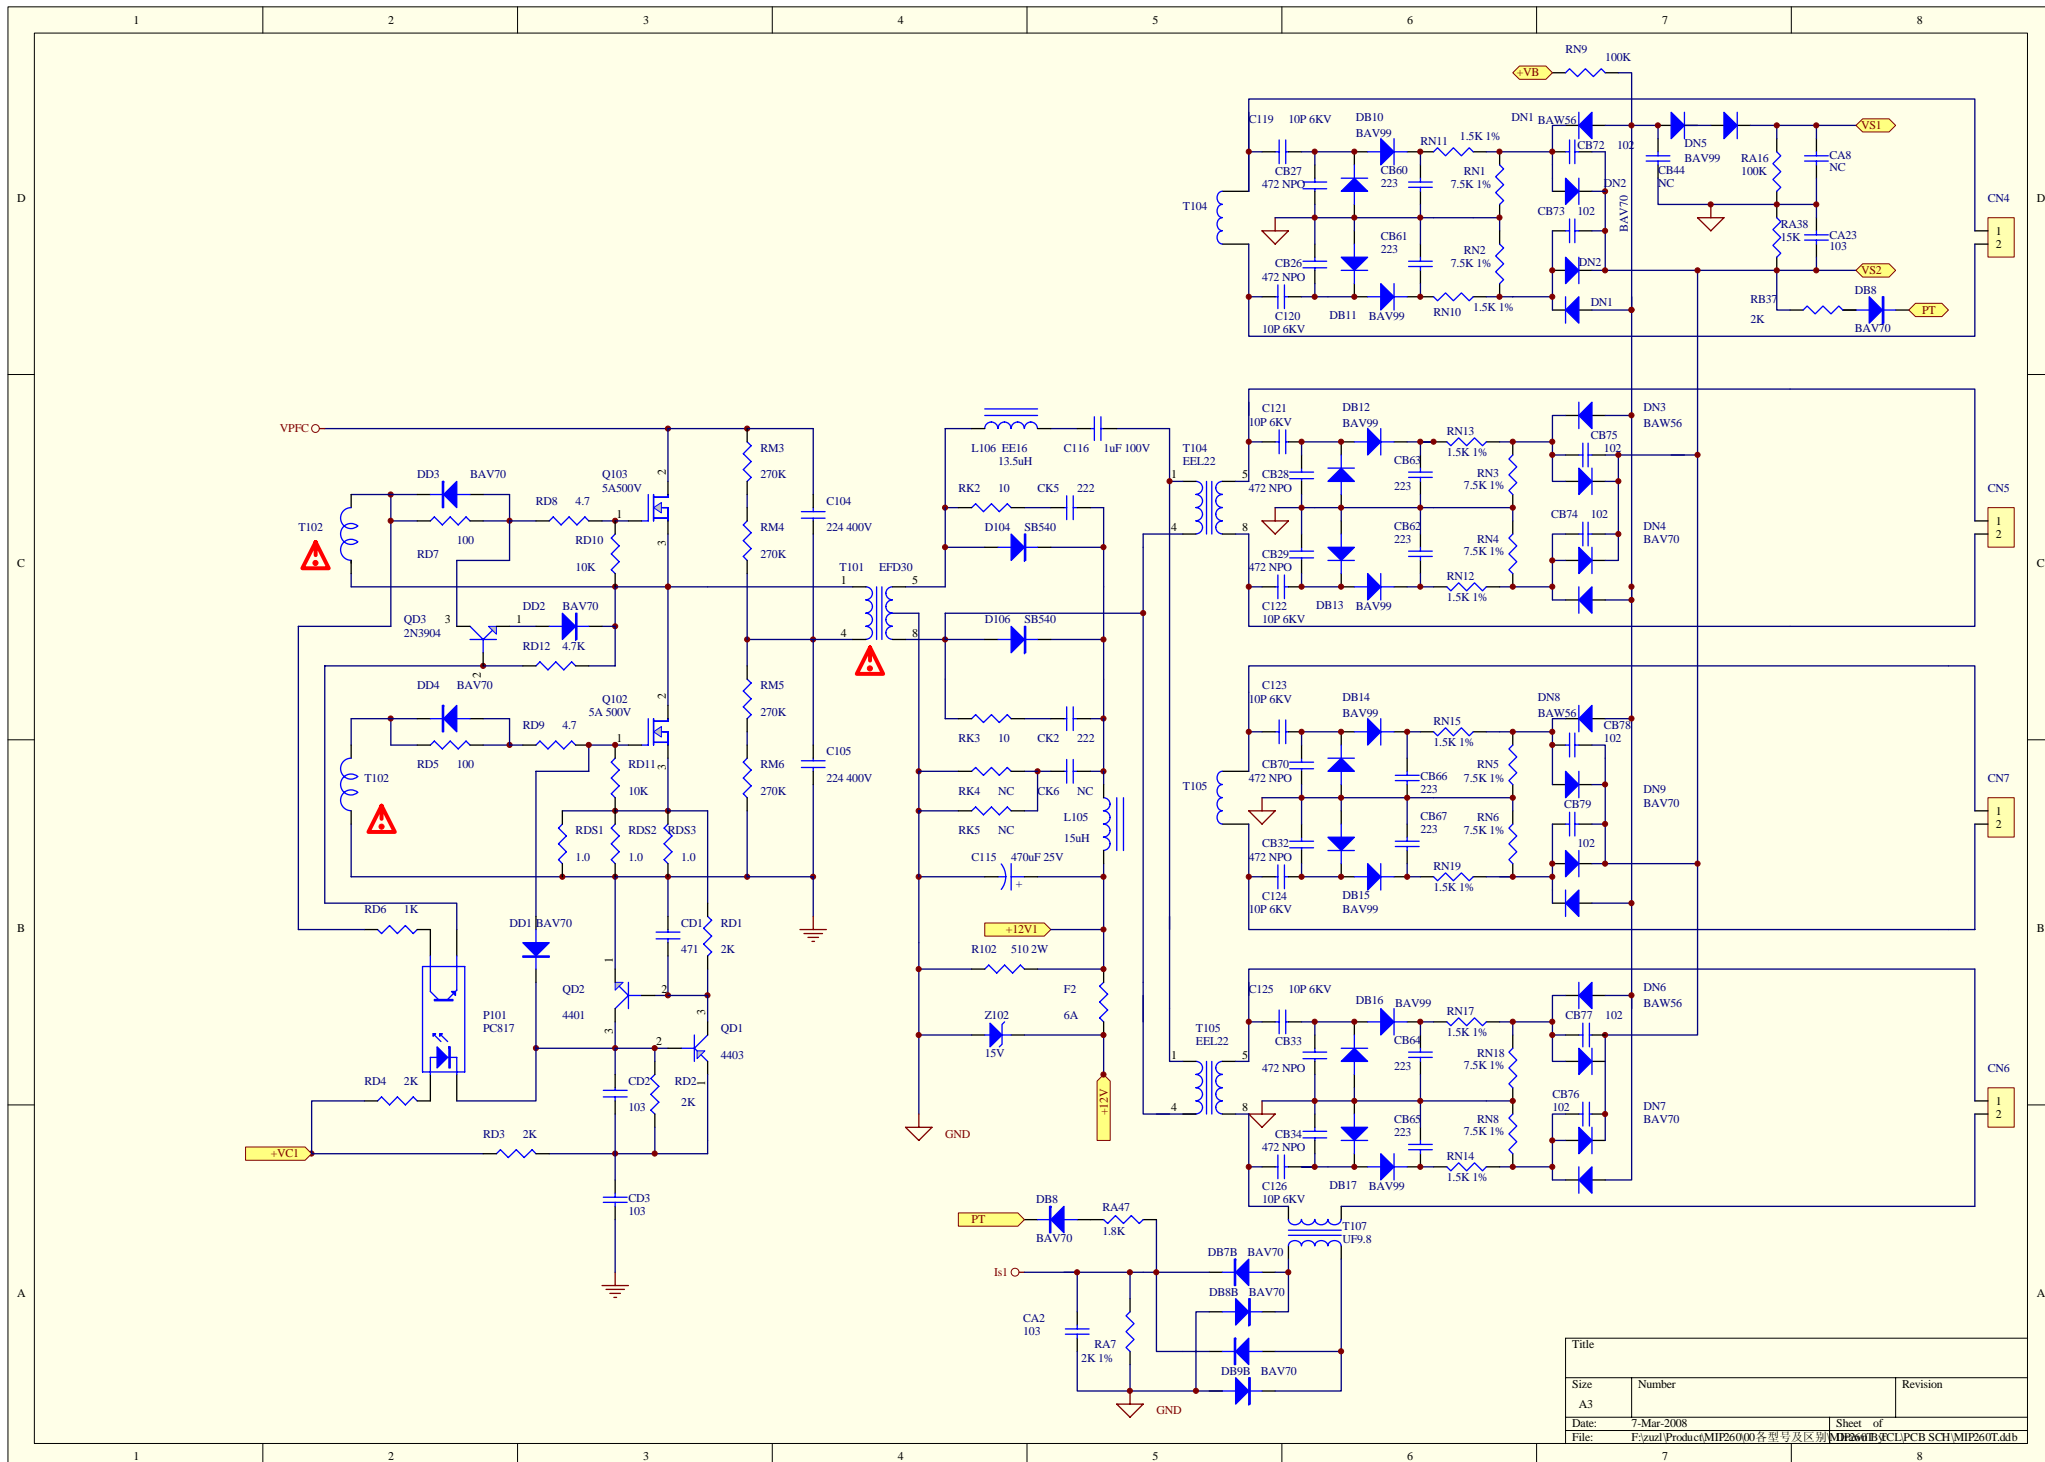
1 2 3 4 5 6 7 8

D C B A

RN9 100K
+VB
C119 10P 6KV DB10 BAV99 DN1 BAW56
RN11 1.5K 1%
CB72 102
DN5 BAV99
VS1
CB27 472 NPO
CB60 223
RN1 7.5K 1%
CB44 NC
RA16 100K
CA8 NC
T104
DN2
CB73 102
BAV70
CN4
1 2
RA38 15K
CA23 103
CB61 223
CB26 472 NPO
RN2 7.5K 1%
DN2
VS2
RB37 2K
DB8 BAV70
PT
C120 10P 6KV DB11 BAV99 RN10 1.5K 1% DN1

VPFC
DD3 BAV70
Q103 5A500V
RM3 270K
C104 224 400V
L106 EE16 13.5uH
C116 1uF 100V
T104 EEL22
C121 10P 6KV DB12 BAV99
RN13 1.5K 1%
DN3 BAW56
CB75 102
RD8 4.7
T102
RD7 100
RD10 10K
RM4 270K
RK2 10 CK5 222
D104 SB540
CB28 472 NPO
CB63 223
RN3 7.5K 1%
CN5 1 2
T101 EFD30
1 5 4 8
CB74 102
DN4 BAV70
CB62 223
RN4 7.5K 1%
CB29 472 NPO
QD3 2N3904
DD2 BAV70
RD12 4.7K
D106 SB540
C122 10P 6KV DB13 BAV99 RN12 1.5K 1%
DD4 BAV70
Q102 5A 500V
RM5 270K
C123 10P 6KV DB14 BAV99 RN15 1.5K 1%
DN8 BAW56 CB78 102
RD9 4.7
RK3 10 CK2 222
C105 224 400V
RD5 100
RD11 10K
RM6 270K
CB70 472 NPO
CB66 223
RN5 7.5K 1%
T105
CB79
DN9 BAV70
CN7 1 2
RK4 NC CK6 NC
RK5 NC
L105 15uH
CB67 223 RN6 7.5K 1%
RDS1 1.0 RDS2 1.0 RDS3 1.0
CB32 472 NPO
102
C115 470uF 25V
RN19 1.5K 1%
C124 10P 6KV DB15 BAV99
RD6 1K
DD1 BAV70
CD1 471 RD1 2K
+12V1
R102 510 2W
QD2 4401
P101 PC817
F2 6A
C125 10P 6KV DB16 BAV99
RN17 1.5K 1%
CB77 102
DN6 BAW56
QD1 4403
Z102 15V
T105 EEL22
CB33 472 NPO
CB64 223
RN18 7.5K 1%
CN6 1 2
RD4 2K
CD2 103 RD2 2K
GND
+12V
CB76 102
DN7 BAV70
RD3 2K
+VC1
CB34 472 NPO
CB65 223
RN8 7.5K 1%
C126 10P 6KV DB17 BAV99 RN14 1.5K 1%
CD3 103
PT
DB8 BAV70
RA47 1.8K
T107 UF9.8
DB7B BAV70
Is1
DB8B BAV70
CA2 103
RA7 2K 1%
DB9B BAV70
GND

Title
Size A3
Number
Revision
Date: 7-Mar-2008
Sheet of
File: F:\zuzl\Product\MIP260\00各型号及区别\MIP260TB\TCL\PCB SCH\MIP260T.ddb